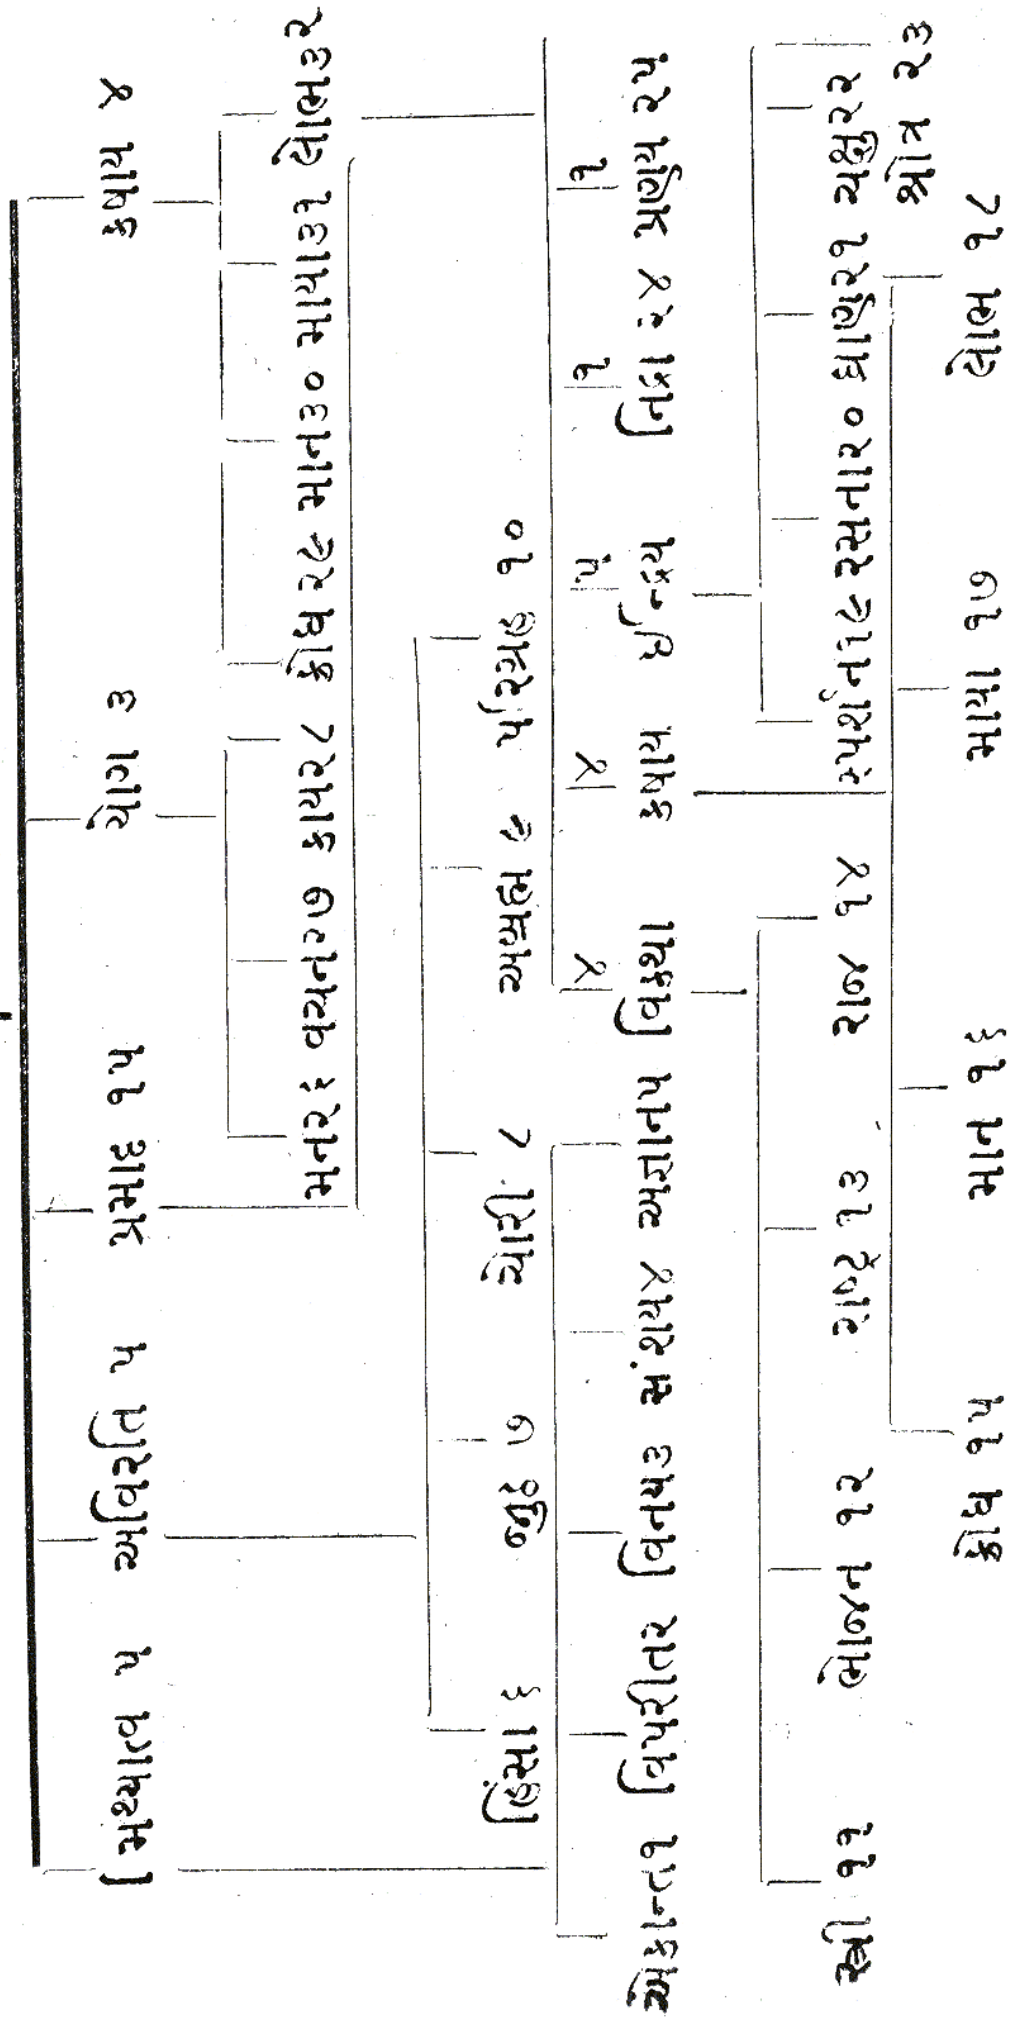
મિથ્યાત્વ ૫ અવિરતિ ૫ પ્રમાદ ૧૫ યોગ ૩ કષાય ૪

મનર૬ વચન૨૭ કાય૨૮ ક્રોધ૨૯ માન૩૦ માયા૩૧ લોભ૩૨

હિંસા ૬ જુઠું ૭ ચોરી ૮ અબ્રહ્મ ૯ પરિગ્રહ ૧૦

એકાન્ત૧ વિપરીત૨ વિનય૩ સંશય૪ અજ્ઞાન૫ વિકથા ૪ કષાય ૪ ઇન્દ્રિય ૫ નિદ્રા૧ સ્નેહ ૧

સ્ત્રી ૧૧ ભોજન ૧૨ રાજ્ય ૧૩ રાજ ૧૪ સ્પર્શન૧૯ રસના૨૦ ઘ્રાણ૨૧ ચક્ષુ૨૨ શ્રોત ૨૩

ક્રોધ ૧૫ માન ૧૬ માયા ૧૭ લોભ ૧૮